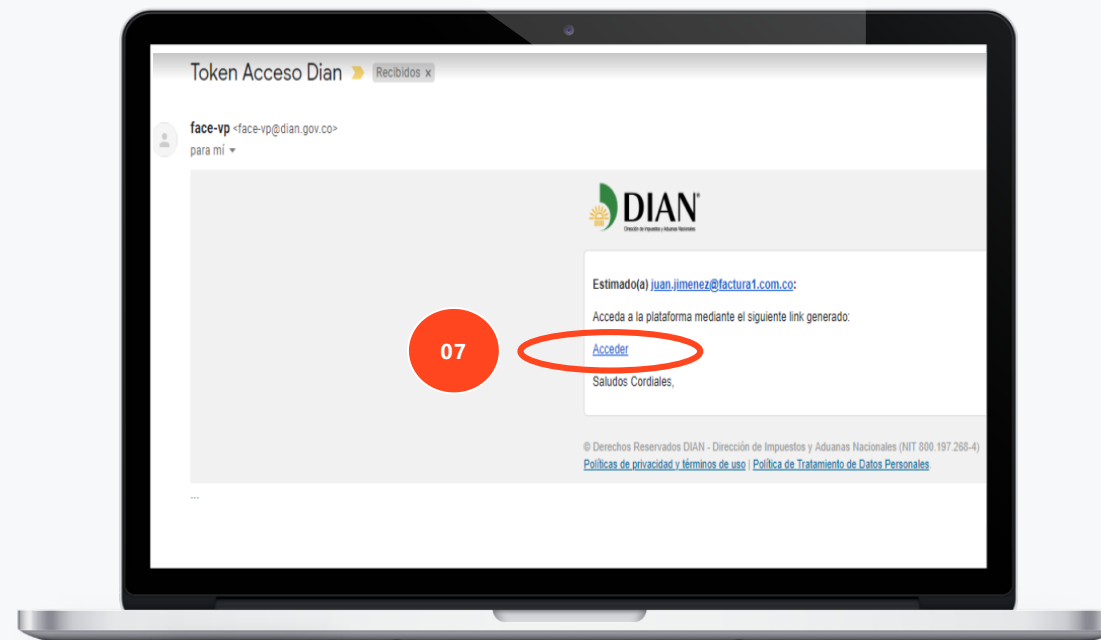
Token Acceso Dian Recibidos x

face-vp <face-vp@dian.gov.co>
para mí

DIAN
Dirección de Impuestos y Aduanas Nacionales

Estimado(a) juan.jimenez@factura1.com.co:

Acceda a la plataforma mediante el siguiente link generado:

07

Acceder

Saludos Cordiales,

© Derechos Reservados DIAN - Dirección de Impuestos y Aduanas Nacionales (NIT 800.197.268-4)
Políticas de privacidad y términos de uso | Política de Tratamiento de Datos Personales.

...